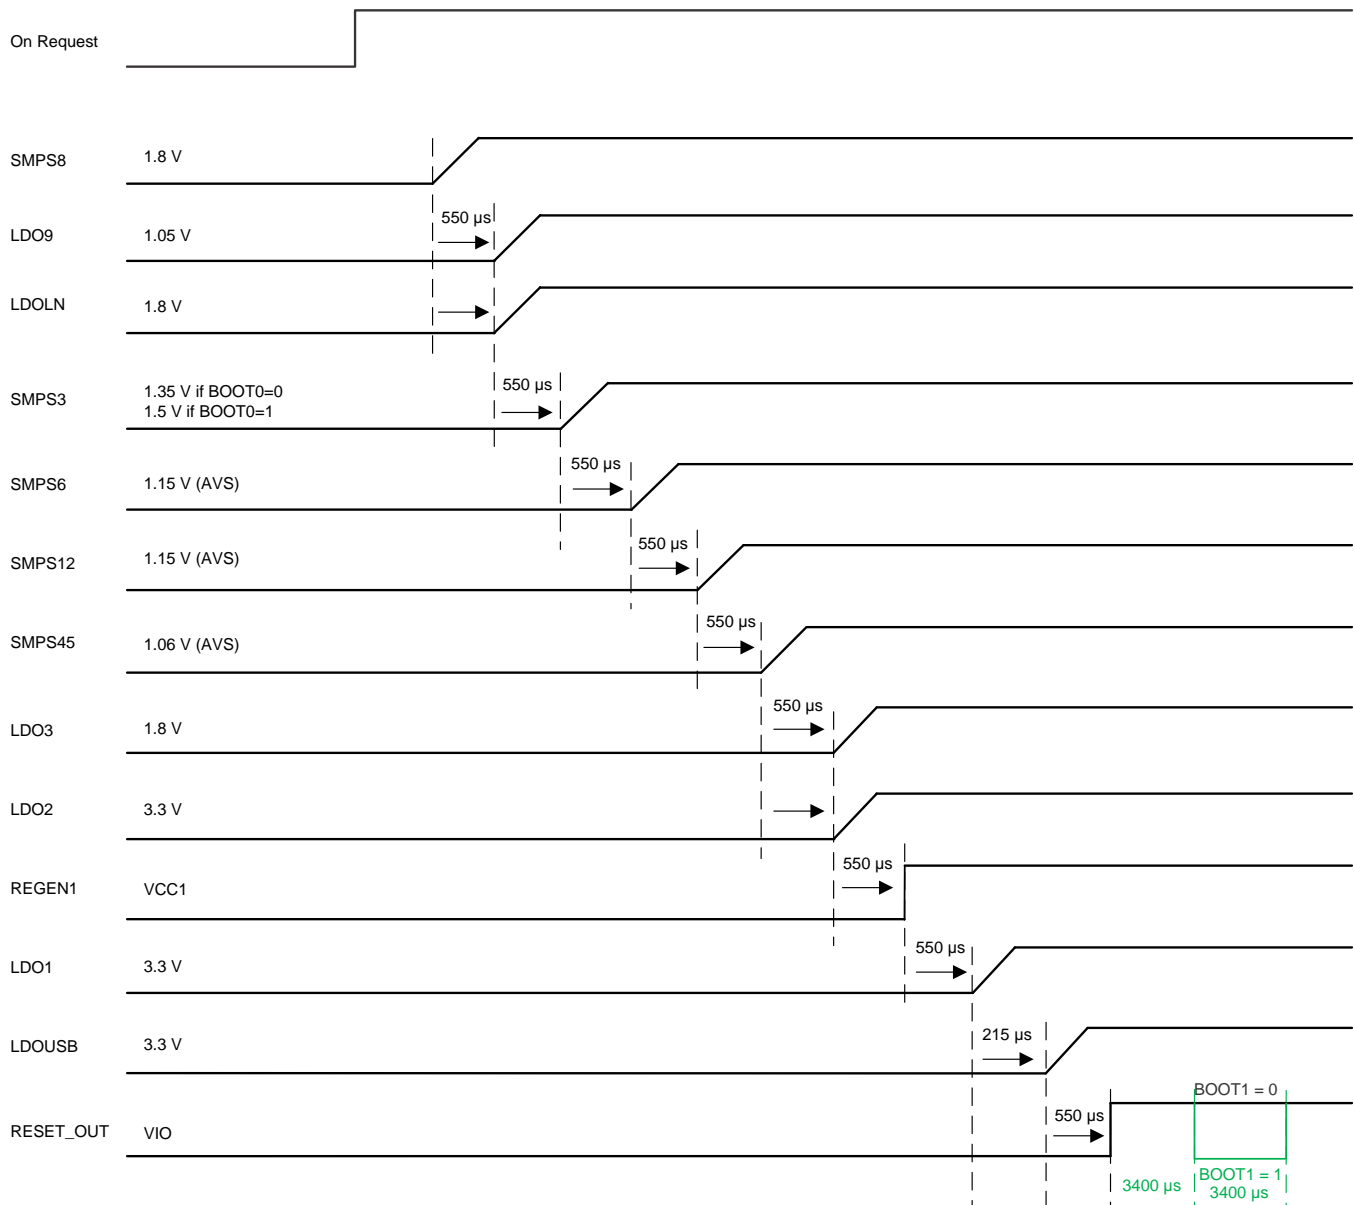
On Request

SMPS8 1.8 V

LDO9 1.05 V 550 μs

LDOLN 1.8 V

SMPS3 1.35 V if BOOT0=0 1.5 V if BOOT0=1 550 μs

SMPS6 1.15 V (AVS) 550 μs

SMPS12 1.15 V (AVS) 550 μs

SMPS45 1.06 V (AVS) 550 μs

LDO3 1.8 V 550 μs

LDO2 3.3 V

REGEN1 VCC1 550 μs

LDO1 3.3 V 550 μs

LDOUSB 3.3 V 215 μs

RESET_OUT VIO 550 μs

BOOT1 = 0

3400 μs

BOOT1 = 1 3400 μs